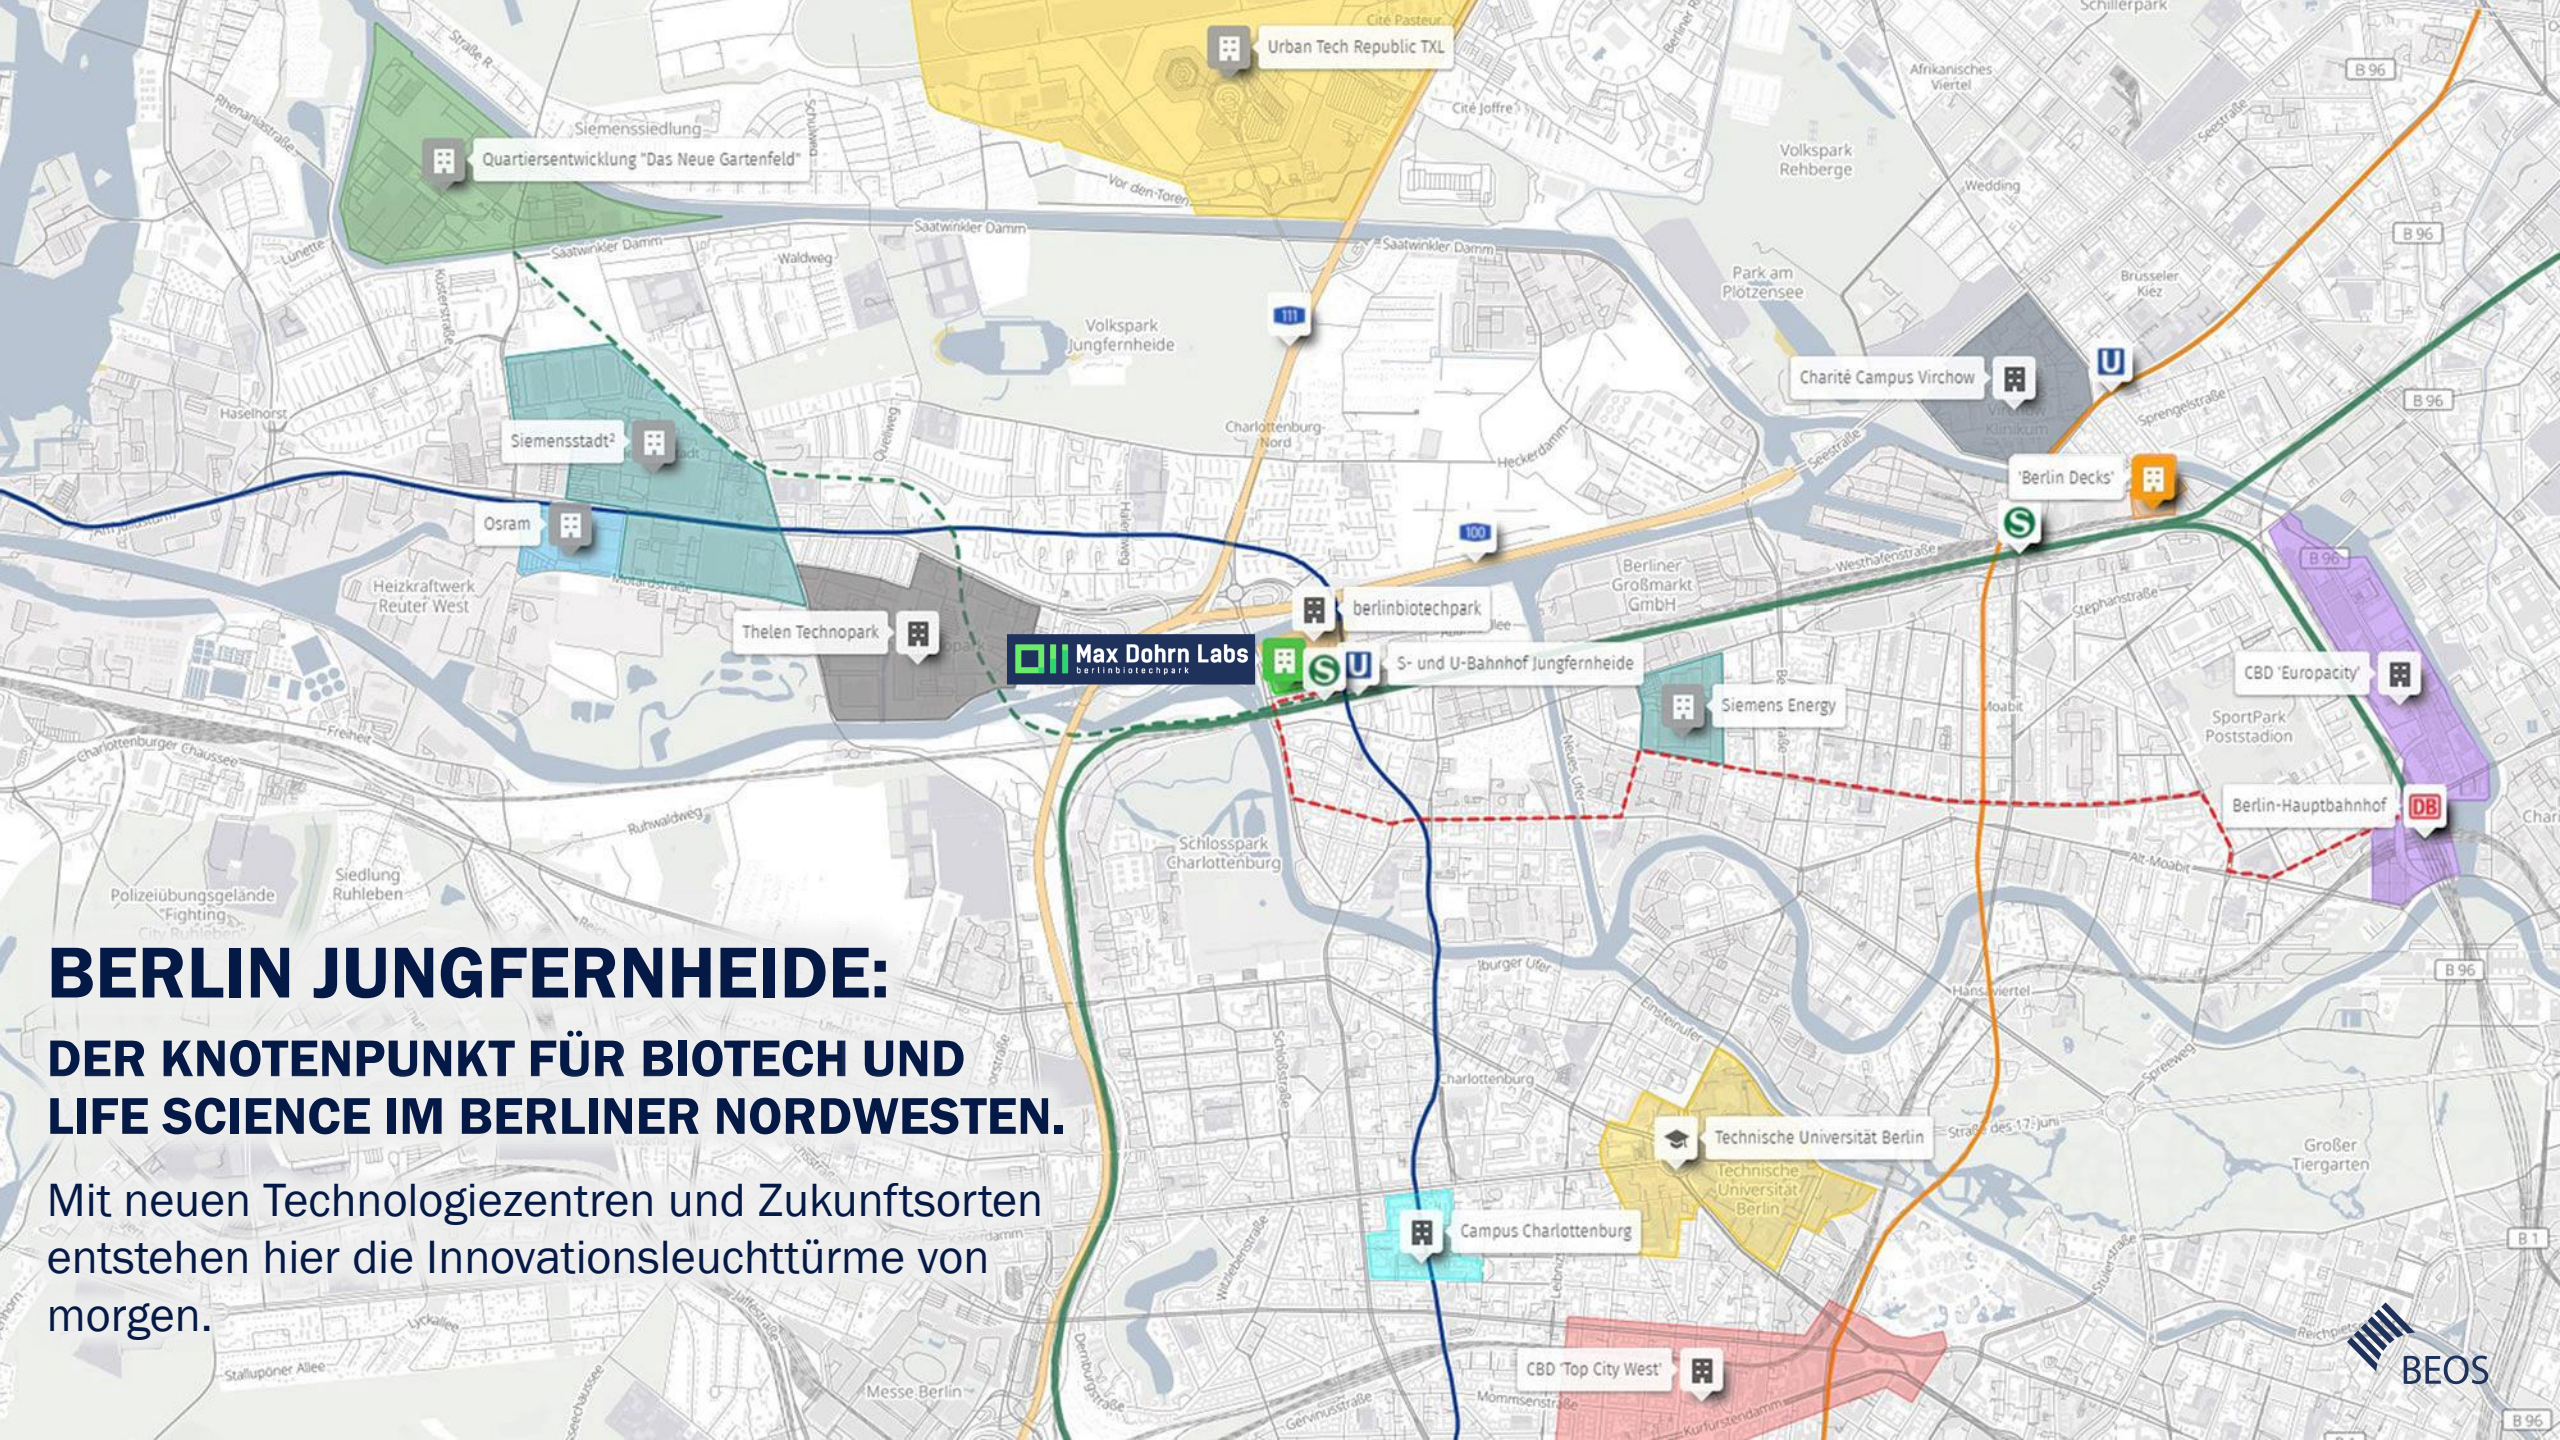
Urban Tech Republic TXL

Quartiersentwicklung "Das Neue Gartenfeld"

Charité Campus Virchow

Siemensstadt²

'Berlin Decks'

Osram

berlinbiotechpark

Thelen Technopark

Max Dohrn Labs
berlinbiotechpark

S- und U-Bahnhof Jungfernheide

Siemens Energy

CBD 'Europacity'

Berlin-Hauptbahnhof

Technische Universität Berlin

Campus Charlottenburg

CBD 'Top City West'

BERLIN JUNGFERNHEIDE:

DER KNOTENPUNKT FÜR BIOTECH UND LIFE SCIENCE IM BERLINER NORDWESTEN.

Mit neuen Technologiezentren und Zukunftsorten entstehen hier die Innovationsleuchttürme von morgen.

BEOS